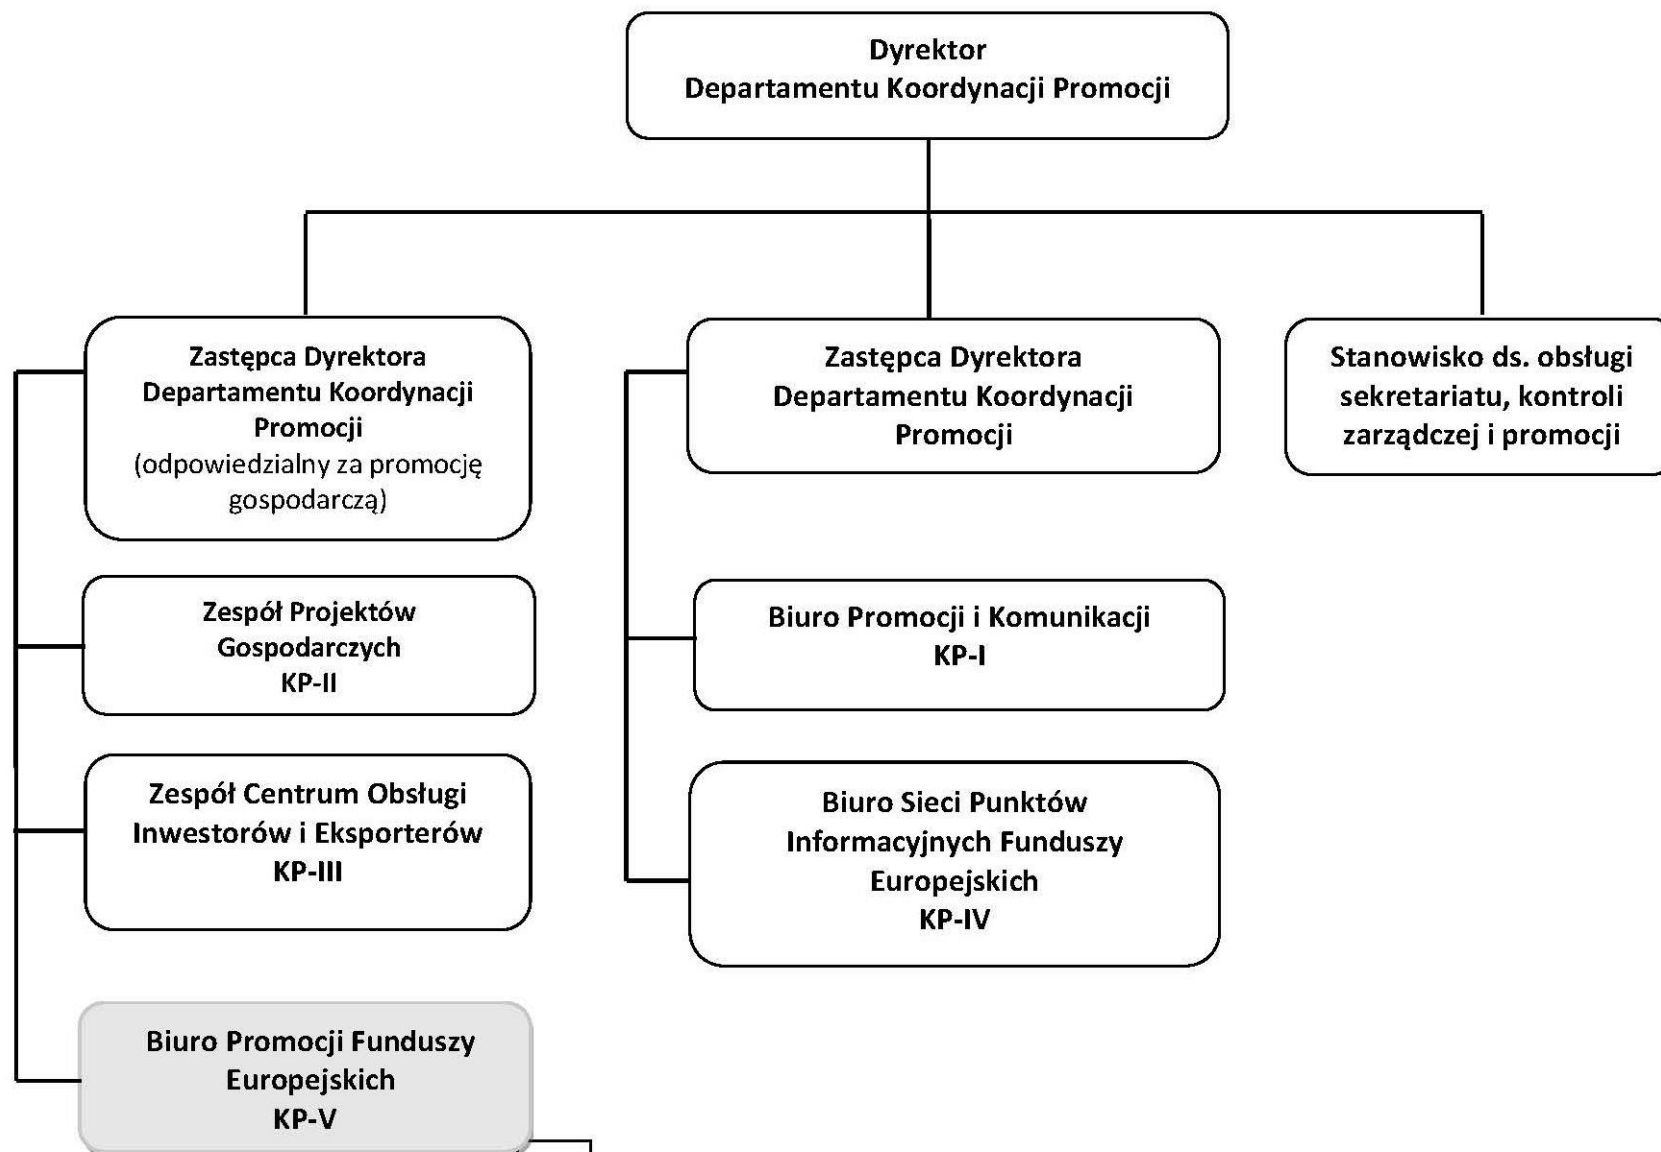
Dyrektor
Departamentu Koordynacji Promocji

Zastępca Dyrektora Departamentu Koordynacji Promocji (odpowiedzialny za promocję gospodarczą)

Zastępca Dyrektora Departamentu Koordynacji Promocji

Stanowisko ds. obsługi sekretariatu, kontroli zarządczej i promocji

Zespół Projektów Gospodarczych KP-II

Biuro Promocji i Komunikacji KP-I

Zespół Centrum Obsługi Inwestorów i Eksporterów KP-III

Biuro Sieci Punktów Informacyjnych Funduszy Europejskich KP-IV

Biuro Promocji Funduszy Europejskich KP-V